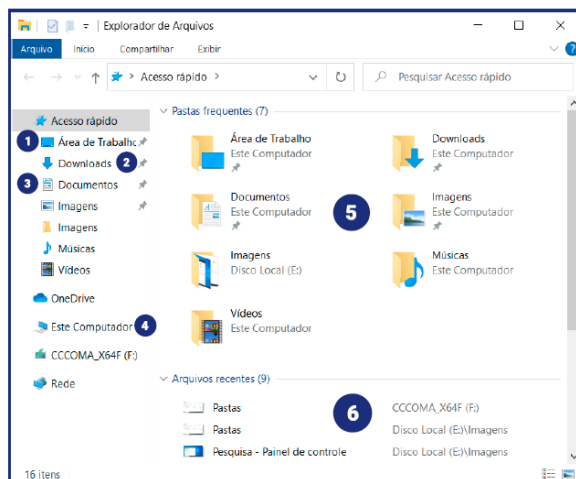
Explorador de Arquivos

Arquivo Início Compartilhar Exibir

Acesso rápido >

Pesquisar Acesso rápido

Acesso rápido
1 Área de Trabalho
Downloads 2
3 Documentos
Imagens
Imagens
Músicas
Vídeos

OneDrive

Este Computador 4

CCCOMA_X64F (F:)

Rede

Pastas frequentes (7)

Área de Trabalho
Este Computador

Downloads
Este Computador

Documentos
Este Computador

5

Imagens
Este Computador

Imagens
Disco Local (E:)

Músicas
Este Computador

Vídeos
Este Computador

Arquivos recentes (9)

| | | |
|---|---|---|
| Pastas | 6 | CCCOMA_X64F (F:) |
| Pastas | | Disco Local (E:)\Imagens |
| Pesquisa - Painel de controle | | Disco Local (E:)\Imagens |

16 itens